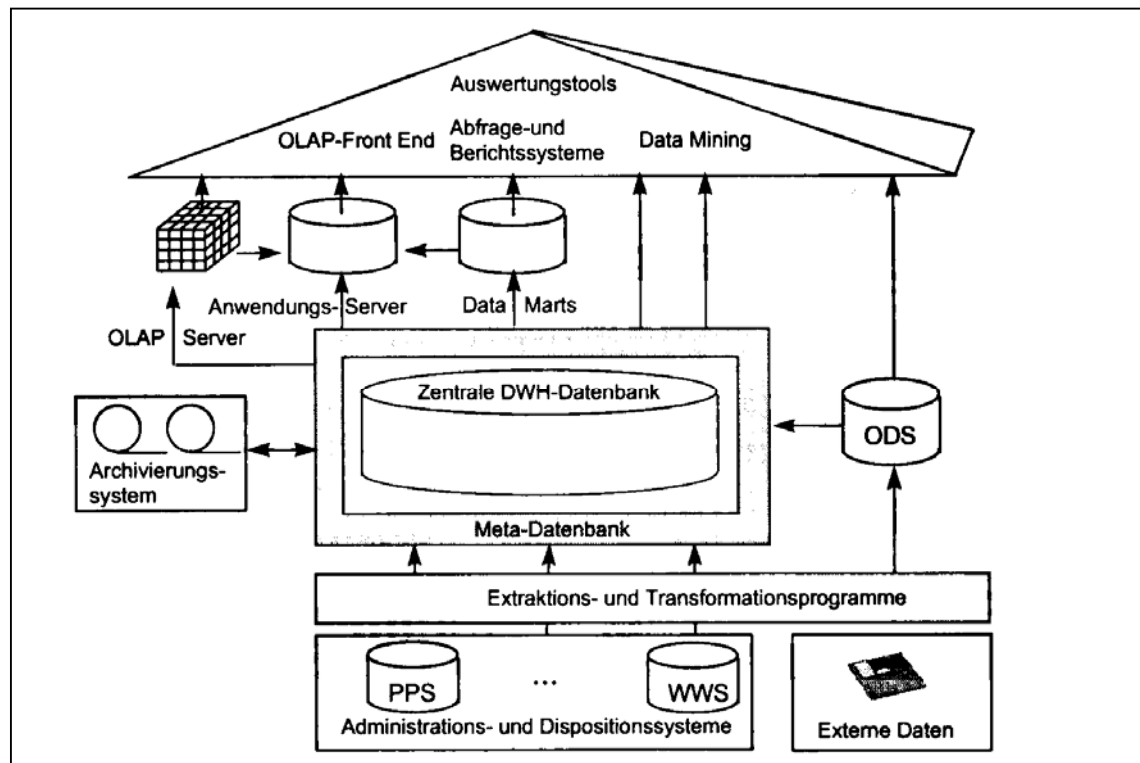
Auswertungstools

OLAP-Front End

Abfrage-und Berichtssysteme

Data Mining

Anwendungs- Server

Data Marts

OLAP Server

Zentrale DWH-Datenbank

Archivierungs-system

ODS

Meta-Datenbank

Extraktions- und Transformationsprogramme

PPS

...

WWS

Administrations- und Dispositionssysteme

Exteme Daten